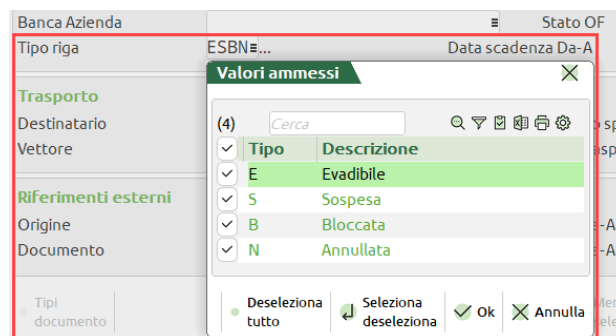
Banca Azienda
Stato OF
Tipo riga
ESBN...
Data scadenza Da-A
Valori ammessi
Trasporto
Destinatario
Vettore
Riferimenti esterni
Origine
Documento
Tipi documento
(4)
Cerca

| | Tipo | Descrizione |
|---|---|---|
| ✓ | E | Evadibile |
| ✓ | S | Sospesa |
| ✓ | B | Bloccata |
| ✓ | N | Annullata |

Deseleziona tutto
Seleziona deseleziona
Ok
Annulla